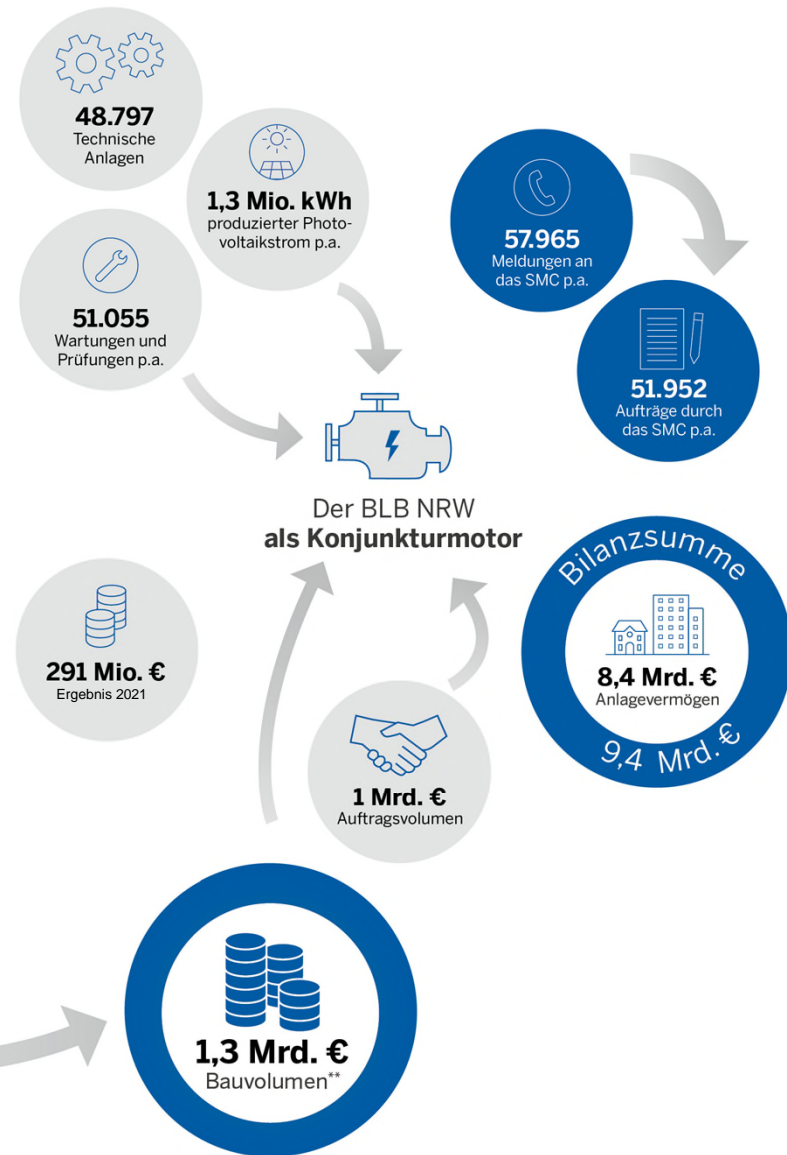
48.797
Technische Anlagen

1,3 Mio. kWh
produzierter Photovoltaikstrom p.a.

57.965
Meldungen an das SMC p.a.

51.055
Wartungen und Prüfungen p.a.

51.952
Aufträge durch das SMC p.a.

Der BLB NRW
**als Konjunkturmotor**

Bilanzsumme

291 Mio. €
Ergebnis 2021

8,4 Mrd. €
Anlagevermögen

9,4 Mrd. €

1 Mrd. €
Auftragsvolumen

1,3 Mrd. €
Bauvolumen**